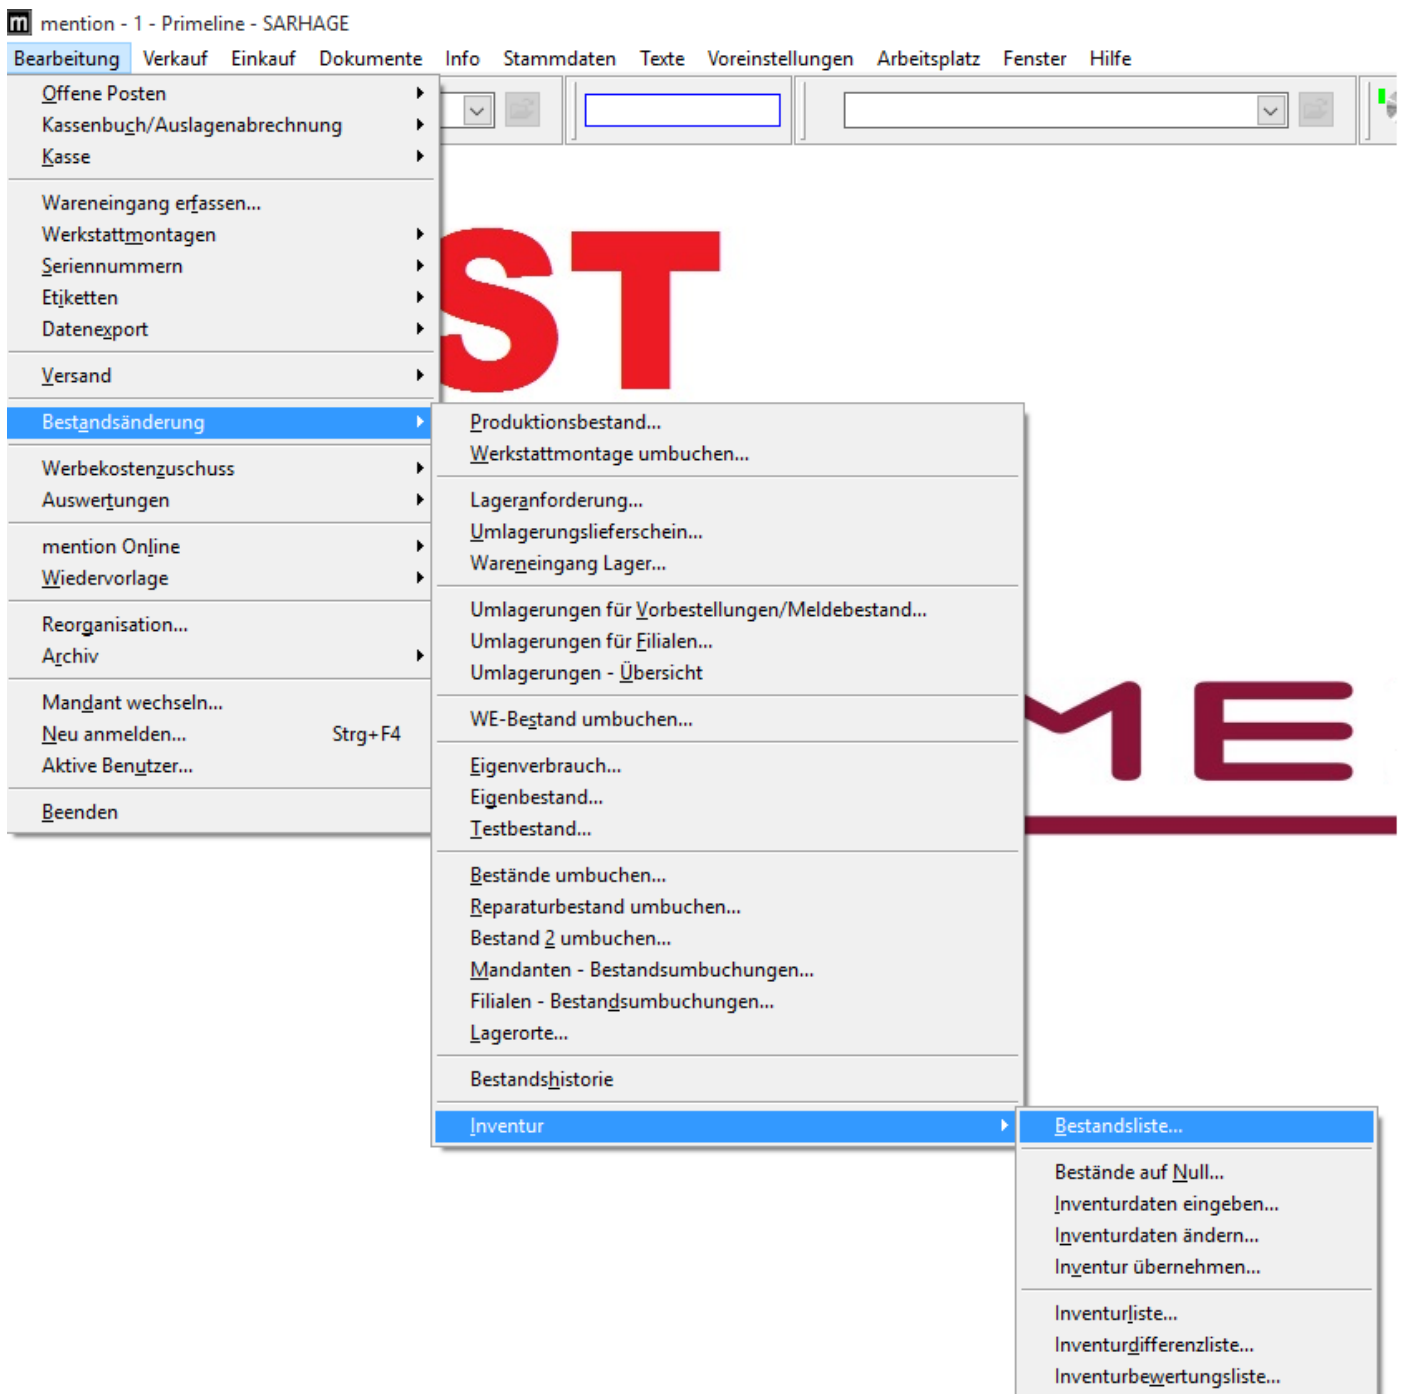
mention - 1 - Primeline - SARHAGE

Bearbeitung Verkauf Einkauf Dokumente Info Stammdaten Texte Voreinstellungen Arbeitsplatz Fenster Hilfe

Offene Posten
Kassenbuch/Auslagenabrechnung
Kasse

Wareneingang erfassen...
Werkstattmontagen
Seriennummern
Etiketten
Datenexport

Versand

Bestandsänderung

Werbekostenzuschuss
Auswertungen

mention Online
Wiedervorlage

Reorganisation...
Archiv

Mandant wechseln...
Neu anmelden... Strg+F4
Aktive Benutzer...

Beenden

Produktionsbestand...
Werkstattmontage umbuchen...

Lageranforderung...
Umlagerungslieferschein...
Wareneingang Lager...

Umlagerungen für Vorbestellungen/Meldebestand...
Umlagerungen für Filialen...
Umlagerungen - Übersicht

WE-Bestand umbuchen...

Eigenverbrauch...
Eigenbestand...
Testbestand...

Bestände umbuchen...
Reparaturbestand umbuchen...
Bestand 2 umbuchen...
Mandanten - Bestandsumbuchungen...
Filialen - Bestandsumbuchungen...
Lagerorte...

Bestandshistorie

Inventur

Bestandsliste...

Bestände auf Null...
Inventurdaten eingeben...
Inventurdaten ändern...
Inventur übernehmen...

Inventurliste...
Inventurdifferenzliste...
Inventurbewertungsliste...

ST

ME